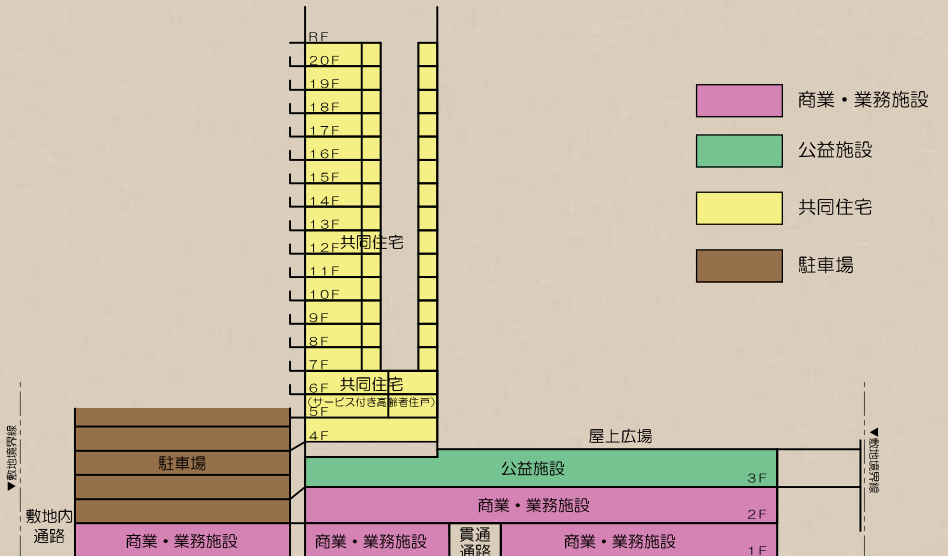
RF
20F
19F
18F
17F
16F
15F
14F
13F
12F
共同住宅
11F
10F
9F
8F
7F
6F
共同住宅
(サービス付き高齢者住戸)
5F
4F

商業・業務施設
公益施設
共同住宅
駐車場

▼敷地境界線
駐車場
敷地内通路
商業・業務施設
屋上広場
公益施設
3F
商業・業務施設
2F
商業・業務施設
貫通通路
商業・業務施設
1F
▼敷地境界線